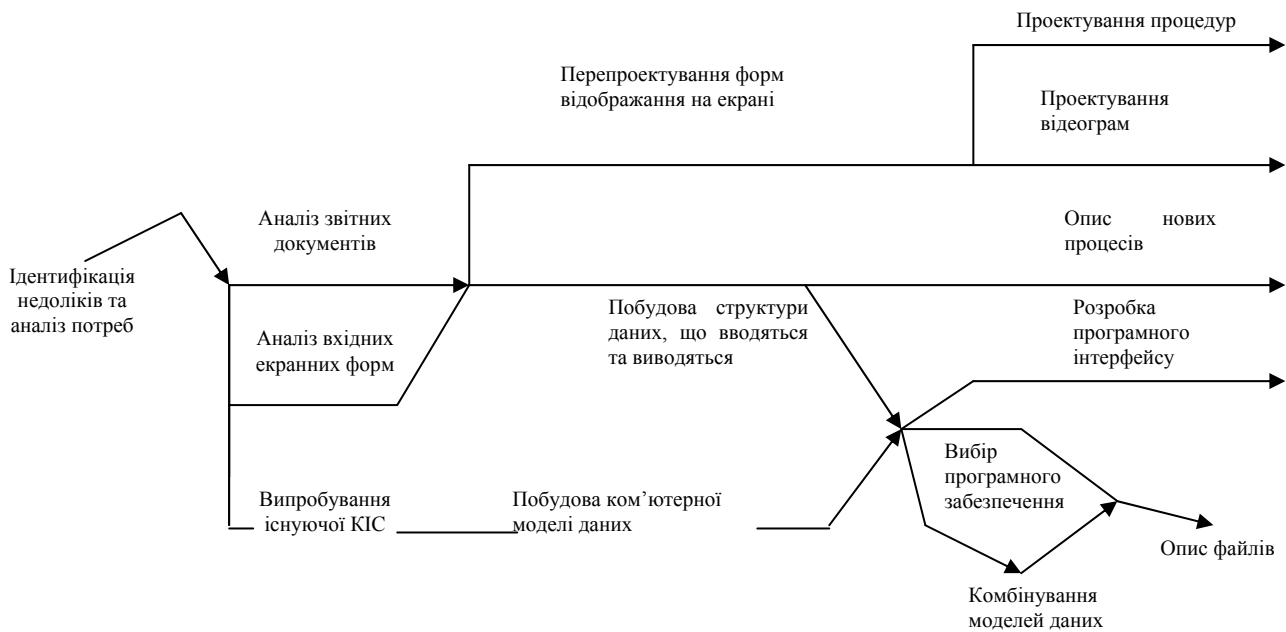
Проектування процедур

Перепроектування форм відображення на екрані

Проектування відеограм

Аналіз звітних документів

Опис нових процесів

Ідентифікація недоліків та аналіз потреб

Аналіз вхідних екранних форм

Побудова структури даних, що вводяться та виводяться

Розробка програмного інтерфейсу

Вибір програмного забезпечення

Випробування існуючої КІС

Побудова ком'ютерної моделі даних

Опис файлів

Комбінування моделей даних